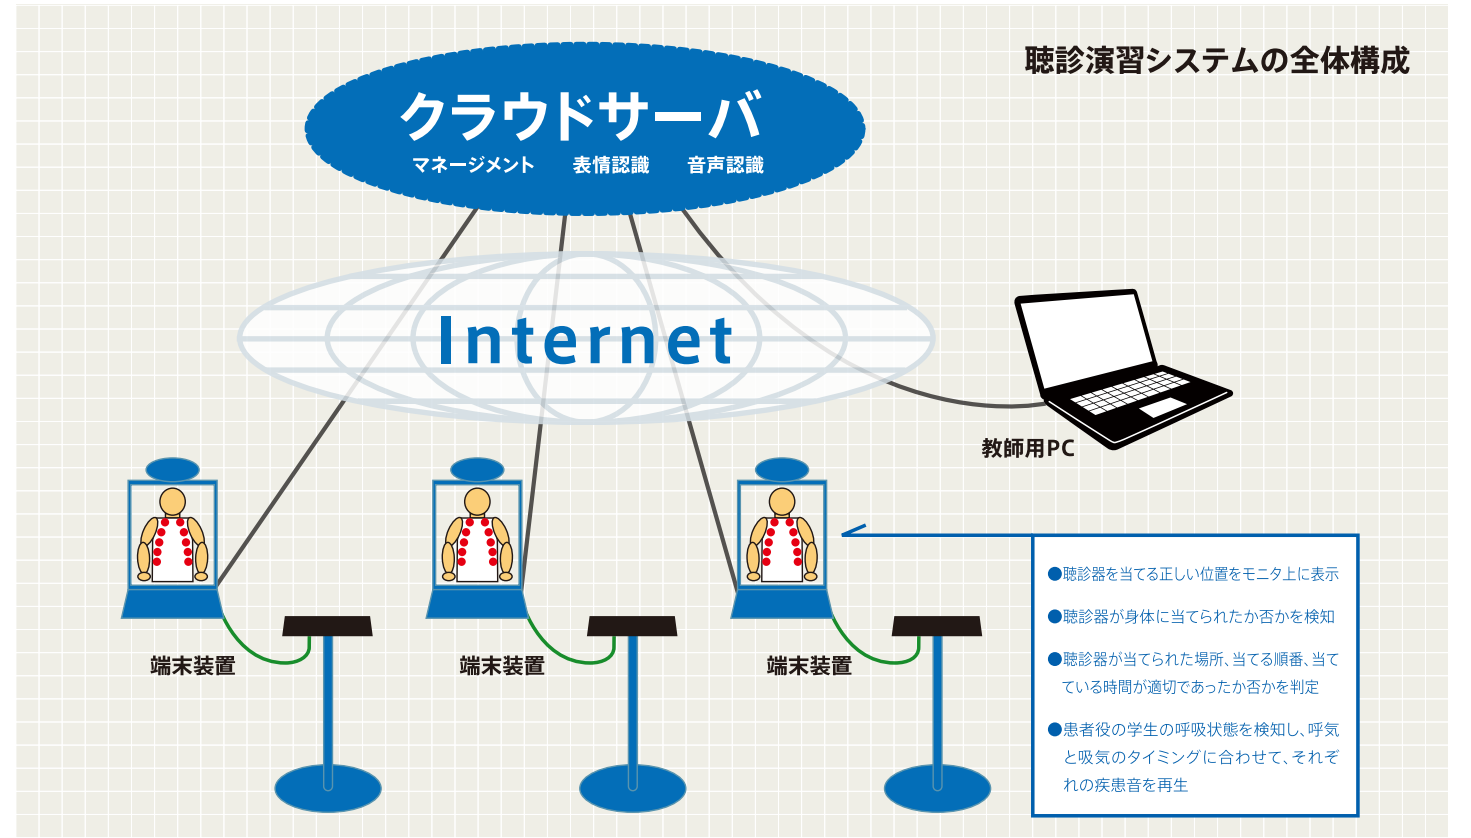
聴診演習システムの全体構成

クラウドサーバ
マネージメント　表情認識　音声認識

Internet

教師用PC

端末装置

端末装置

端末装置

●聴診器を当てる正しい位置をモニタ上に表示

●聴診器が身体に当てられたか否かを検知

●聴診器が当てられた場所、当てる順番、当てている時間が適切であったか否かを判定

●患者役の学生の呼吸状態を検知し、呼気と吸気のタイミングに合わせて、それぞれの疾患音を再生